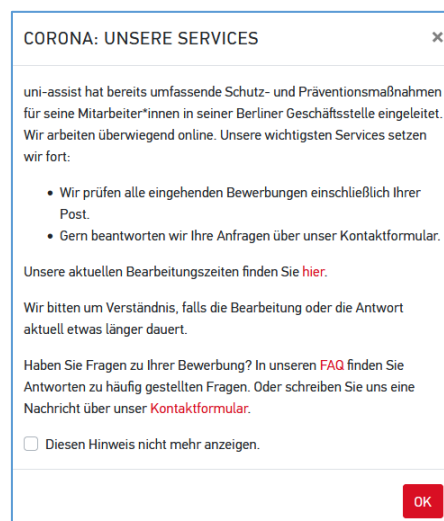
CORONA: UNSERE SERVICES

×

uni-assist hat bereits umfassende Schutz- und Präventionsmaßnahmen für seine Mitarbeiter*innen in seiner Berliner Geschäftsstelle eingeleitet. Wir arbeiten überwiegend online. Unsere wichtigsten Services setzen wir fort:

- Wir prüfen alle eingehenden Bewerbungen einschließlich Ihrer Post.
- Gern beantworten wir Ihre Anfragen über unser Kontaktformular.

Unsere aktuellen Bearbeitungszeiten finden Sie hier.

Wir bitten um Verständnis, falls die Bearbeitung oder die Antwort aktuell etwas länger dauert.

Haben Sie Fragen zu Ihrer Bewerbung? In unseren FAQ finden Sie Antworten zu häufig gestellten Fragen. Oder schreiben Sie uns eine Nachricht über unser Kontaktformular.

Diesen Hinweis nicht mehr anzeigen.

OK